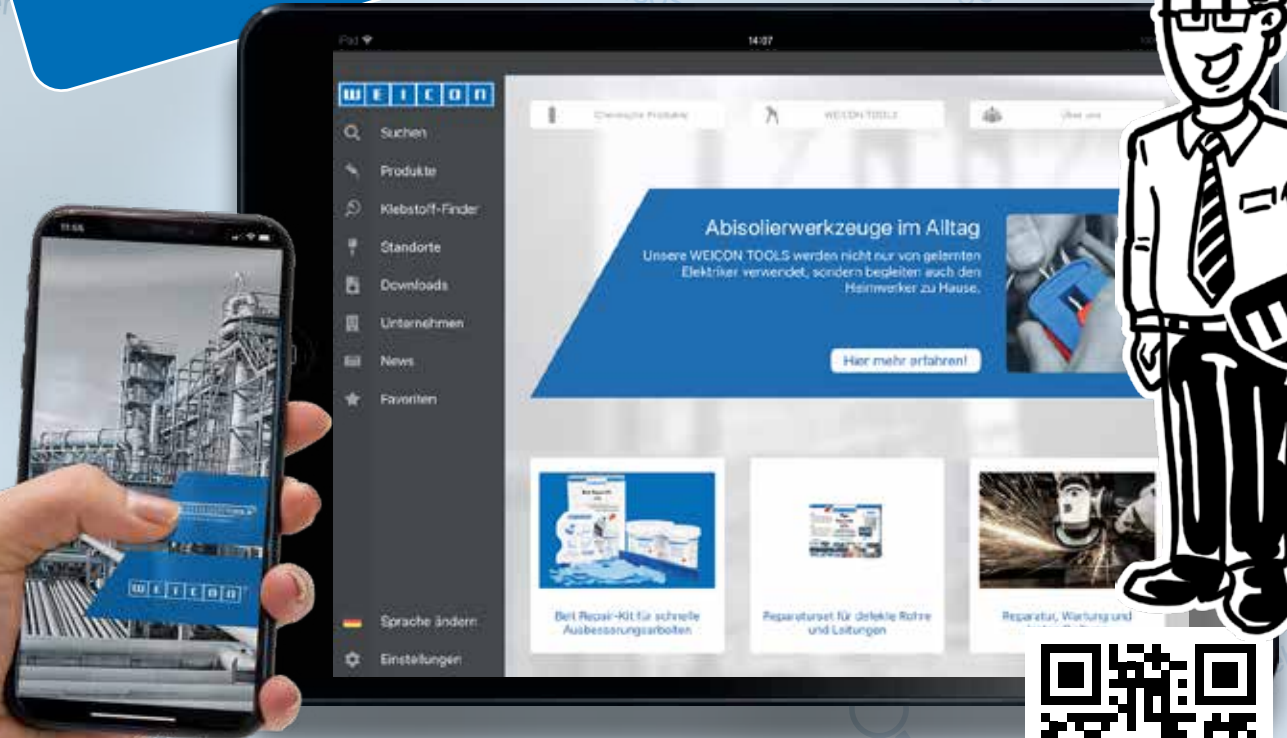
iPad
14:07

WEICON

Suchen
Produkte
Klebstoff-Finder
Standorte
Downloads
Unternehmen
News
Favoriten

Chemische Produkte
WEICON TOOLS
Über uns

Abisolierwerkzeuge im Alltag
Unsere WEICON TOOLS werden nicht nur von gelernten Elektriker verwendet, sondern begleiten auch den Heimwerker zu Hause.

Hier mehr erfahren!

Belt Repair-Kit für schnelle Ausbesserungsarbeiten
Reparaturset für defekte Rohre und Leitungen
Reparatur, Wartung und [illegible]

Sprache ändern
Einstellungen

11:55

WEICON